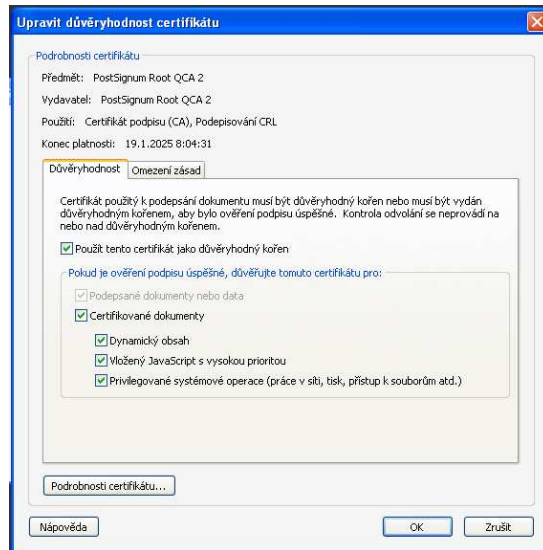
Upravit důvěryhodnost certifikátu

Podrobnosti certifikátu

Předmět: PostSignum Root QCA 2

Vydavatel: PostSignum Root QCA 2

Použití: Certifikát podpisu (CA), Podepisování CRL

Konec platnosti: 19.1.2025 8:04:31

Důvěryhodnost | Omezení zásad

Certifikát použitý k podepsání dokumentu musí být důvěryhodný kořen nebo musí být vydán důvěryhodným kořenem, aby bylo ověření podpisu úspěšné. Kontrola odvolání se neprovádí na nebo nad důvěryhodným kořenem.

Použít tento certifikát jako důvěryhodný kořen

Pokud je ověření podpisu úspěšné, důvěřujte tomuto certifikátu pro:

Podepsané dokumenty nebo data

Certifikované dokumenty

Dynamický obsah

Vložený JavaScript s vysokou prioritou

Privilegované systémové operace (práce v síti, tisk, přístup k souborům atd.)

Podrobnosti certifikátu...

Nápověda

OK

Zrušit